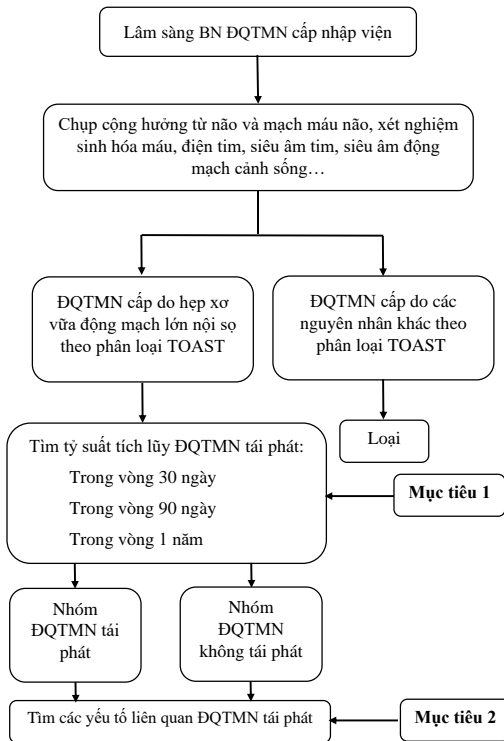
Lâm sàng BN ĐQTMN cấp nhập viện

Chụp cộng hưởng từ não và mạch máu não, xét nghiệm sinh hóa máu, điện tim, siêu âm tim, siêu âm động mạch cảnh sống…

ĐQTMN cấp do hẹp xơ vữa động mạch lớn nội sọ theo phân loại TOAST

ĐQTMN cấp do các nguyên nhân khác theo phân loại TOAST

Loại

Tìm tỷ suất tích lũy ĐQTMN tái phát:
Trong vòng 30 ngày
Trong vòng 90 ngày
Trong vòng 1 năm

Mục tiêu 1

Nhóm ĐQTMN tái phát

Nhóm ĐQTMN không tái phát

Tìm các yếu tố liên quan ĐQTMN tái phát

Mục tiêu 2